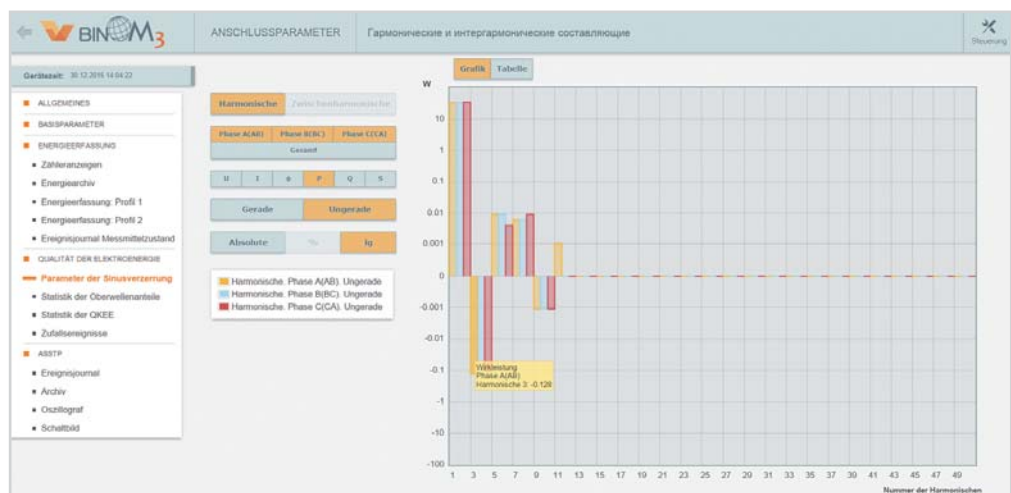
BINOM3

ANSCHLUSSPARAMETER

Гармонические и интергармонические составляющие

Steuerung

Gerätezeit: 30.12.2016 14:04:22

ALLGEMEINES

BASISPARAMETER

ENERGIEERFASSUNG

Zähleranzeigen

Energiearchiv

Energieerfassung: Profil 1

Energieerfassung: Profil 2

Ereignisjournal Messmittelzustand

QUALITÄT DER ELEKTROENERGIE

Parameter der Sinusverzerrung

Statistik der Oberwellenanteile

Statistik der QKEE

Zufallsereignisse

ASSTP

Ereignisjournal

Archiv

Oszillograf

Schaltbild

Harmonische | Zwischenharmonische

Phase A(AB) | Phase B(BC) | Phase C(CA)

Gesamt

U | I | φ | P | Q | S

Gerade | Ungerade

Absolute | % | lg

Harmonische. Phase A(AB). Ungerade
Harmonische. Phase B(BC). Ungerade
Harmonische. Phase C(CA). Ungerade

Grafik | Tabelle

W

10
1
0.1
0.01
0.001
0
-0.001
-0.01
-0.1
-1
-10
-100

Wirkleistung
Phase A(AB)
Harmonische 3: -0.128

1 3 5 7 9 11 13 15 17 19 21 23 25 27 29 31 33 35 37 39 41 43 45 47 49

Nummer der Harmonischen